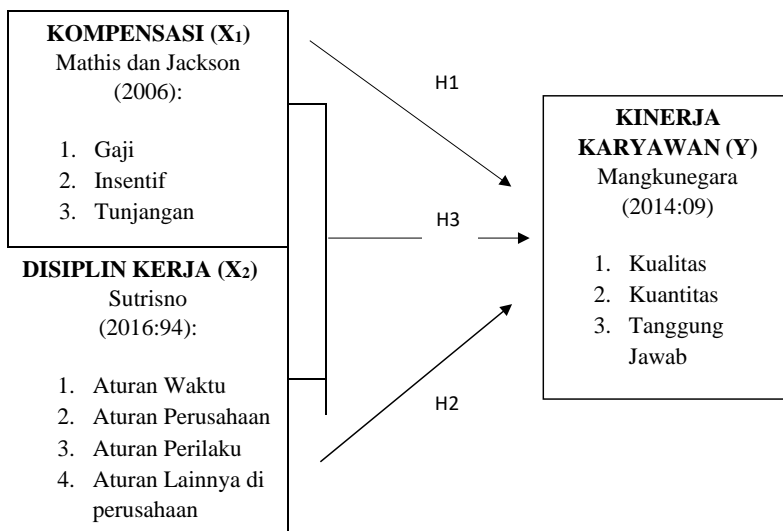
**KOMPENSASI ($X_1$)**
Mathis dan Jackson (2006):

1. Gaji
2. Insentif
3. Tunjangan

**DISIPLIN KERJA ($X_2$)**
Sutrisno (2016:94):

1. Aturan Waktu
2. Aturan Perusahaan
3. Aturan Perilaku
4. Aturan Lainnya di perusahaan

H1

H3

H2

**KINERJA KARYAWAN (Y)**
Mangkunegara (2014:09)

1. Kualitas
2. Kuantitas
3. Tanggung Jawab